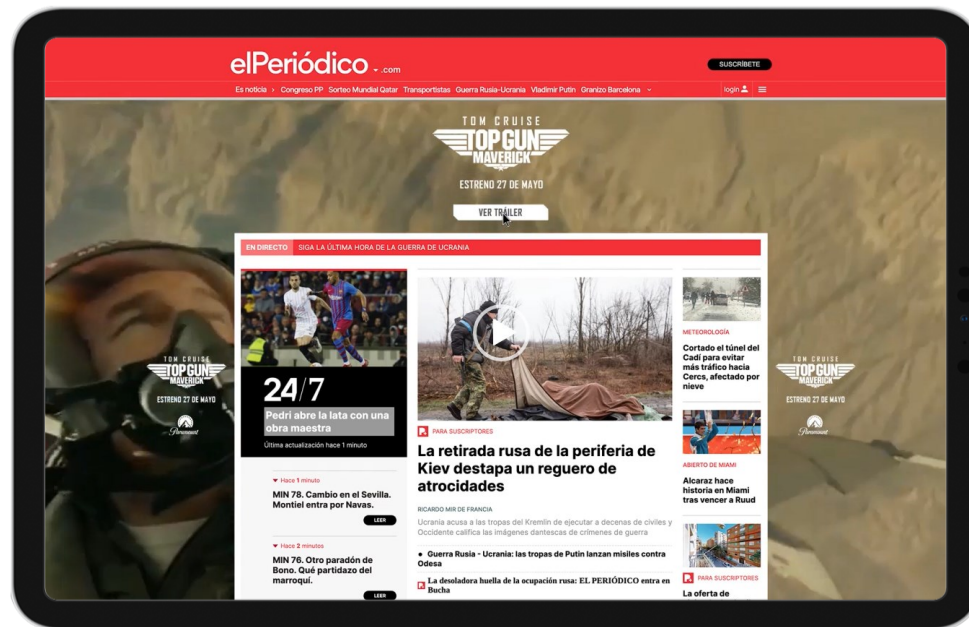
elPeriódico .com

SUSCRÍBETE

Es noticia › Congreso PP Sorteo Mundial Qatar Transportistas Guerra Rusia-Ucrania Vladimir Putin Granizo Barcelona

login

TOM CRUISE
TOP GUN
MAVERICK
ESTRENO 27 DE MAYO
VER TRÁILER

EN DIRECTO SIGA LA ÚLTIMA HORA DE LA GUERRA DE UCRANIA

24/7
Pedri abre la lata con una obra maestra
Última actualización hace 1 minuto

Hace 1 minuto
MIN 78. Cambio en el Sevilla. Montiel entra por Navas.
LEER

Hace 2 minutos
MIN 76. Otro paradón de Bono. Qué partidazo del marroquí.
LEER

PARA SUSCRIPTORES
La retirada rusa de la periferia de Kiev destapa un reguero de atrocidades
RICARDO MIR DE FRANCIA
Ucrania acusa a las tropas del Kremlin de ejecutar a decenas de civiles y Occidente califica las imágenes dantescas de crímenes de guerra

• Guerra Rusia - Ucrania: las tropas de Putin lanzan misiles contra Odesa
La desoladora huella de la ocupación rusa: EL PERIÓDICO entra en Bucha

METEOROLOGÍA
Cortado el túnel del Cadí para evitar más tráfico hacia Cercs, afectado por nieve

ABIERTO DE MIAMI
Alcaraz hace historia en Miami tras vencer a Ruud

PARA SUSCRIPTORES
La oferta de

TOM CRUISE
TOP GUN
MAVERICK
ESTRENO 27 DE MAYO
Paramount

TOM CRUISE
TOP GUN
MAVERICK
ESTRENO 27 DE MAYO
Paramount